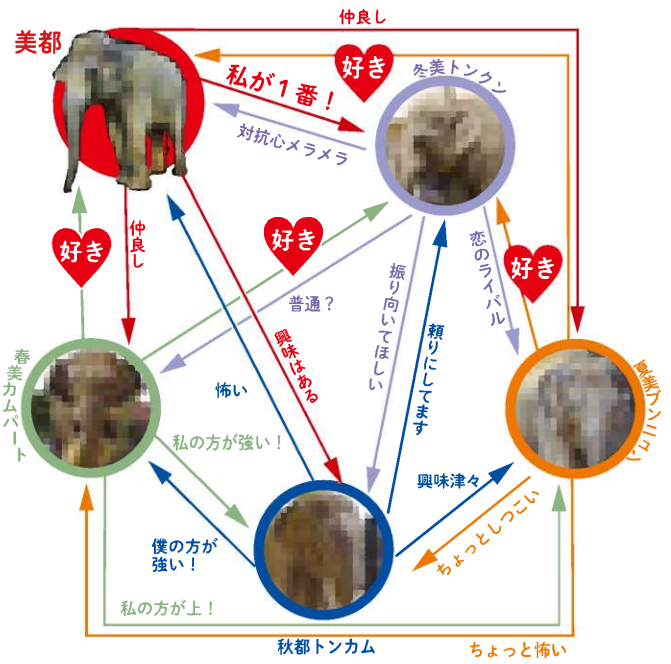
美都
仲良し
好き
冬美トンクン
私が１番！
対抗心メラメラ
仲良し
好き
好き
恋のライバル
好き
普通？
振り向いてほしい
興味はある
頼りにしてます
春美カムパート
夏美ブンミン
怖い
私の方が強い！
興味津々
僕の方が強い！
ちょっとしつこい
私の方が上！
秋都トンカム
ちょっと怖い